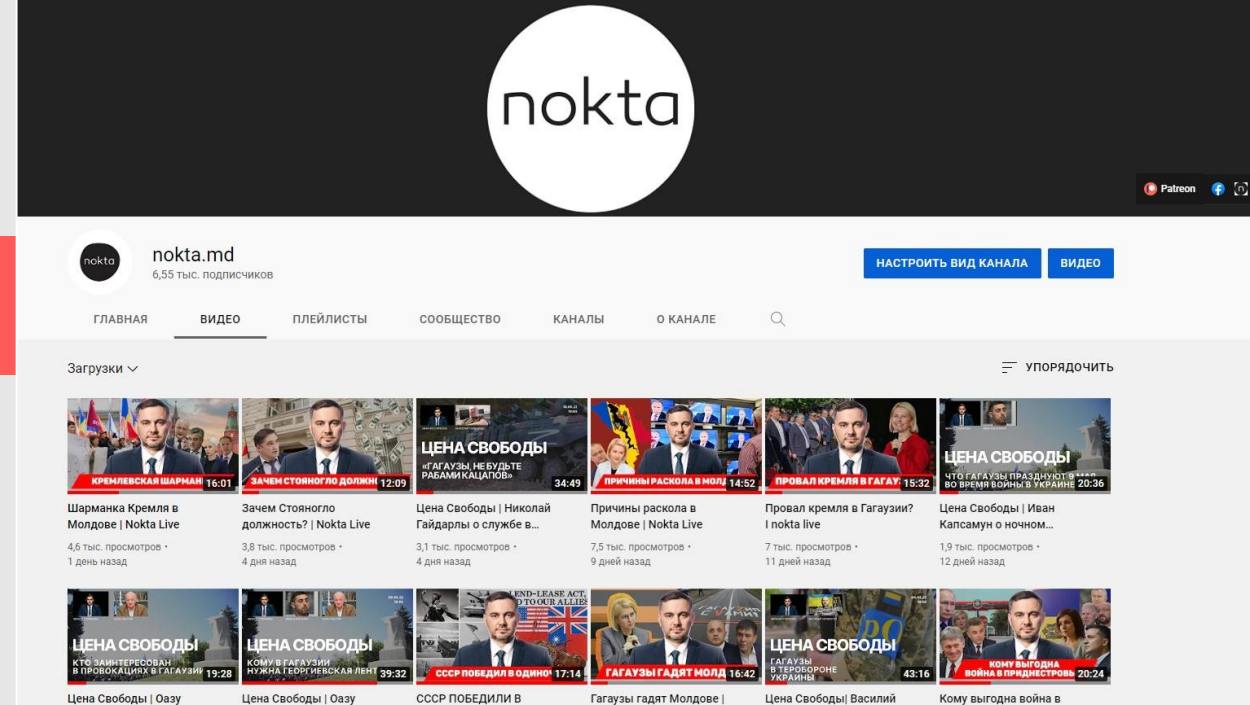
nokta

Patreon

nokta

nokta.md
6,55 тыс. подписчиков

НАСТРОИТЬ ВИД КАНАЛА
ВИДЕО

ГЛАВНАЯ
ВИДЕО
ПЛЕЙЛИСТЫ
СООБЩЕСТВО
КАНАЛЫ
О КАНАЛЕ

Загрузки
УПОРЯДОЧИТЬ

КРЕМЛЕВСКАЯ ШАРМАН
16:01
Шарманка Кремля в Молдове | Nokta Live
4,6 тыс. просмотров • 1 день назад

ЗАЧЕМ СТОЯНОГЛО ДОЛЖН
12:09
Зачем Стояногло должность? | Nokta Live
3,8 тыс. просмотров • 4 дня назад

ЦЕНА СВОБОДЫ
«ГАГАУЗЫ, НЕ БУДЬТЕ РАБАМИ КАЦАПОВ»
34:49
Цена Свободы | Николай Гайдарлы о службе в...
3,1 тыс. просмотров • 4 дня назад

ПРИЧИНЫ РАСКОЛА В МОЛД
14:52
Причины раскола в Молдове | Nokta Live
7,5 тыс. просмотров • 9 дней назад

ПРОВАЛ КРЕМЛЯ В ГАГАУЗ
15:32
Провал кремля в Гагаузии? I nokta live
7 тыс. просмотров • 11 дней назад

ЦЕНА СВОБОДЫ
ЧТО ГАГАУЗЫ ПРАЗДНУЮТ 9 МАЯ ВО ВРЕМЯ ВОЙНЫ В УКРАИНЕ
20:36
Цена Свободы | Иван Капсамун о ночном...
1,9 тыс. просмотров • 12 дней назад

ЦЕНА СВОБОДЫ
КТО ЗАИНТЕРЕСОВАН В ПРОВОКАЦИЯХ В ГАГАУЗИИ
19:28
Цена Свободы | Оазу

ЦЕНА СВОБОДЫ
КОМУ В ГАГАУЗИИ НУЖНА ГЕОРГИЕВСКАЯ ЛЕНТ
39:32
Цена Свободы | Оазу

LEND-LEASE ACT, TO OUR ALLIES
СССР ПОБЕДИЛ В ОДИНО
17:14
СССР ПОБЕДИЛИ В

ГАГАУЗЫ ГАДЯТ МОЛД
16:42
Гагаузы гадят Молдове |

ЦЕНА СВОБОДЫ
ГАГАУЗЫ В ТЕРОБОРОНЕ УКРАИНЫ
43:16
Цена Свободы| Василий

КОМУ ВЫГОДНА ВОЙНА В ПРИДНЕСТРОВЬ
20:24
Кому выгодна война в